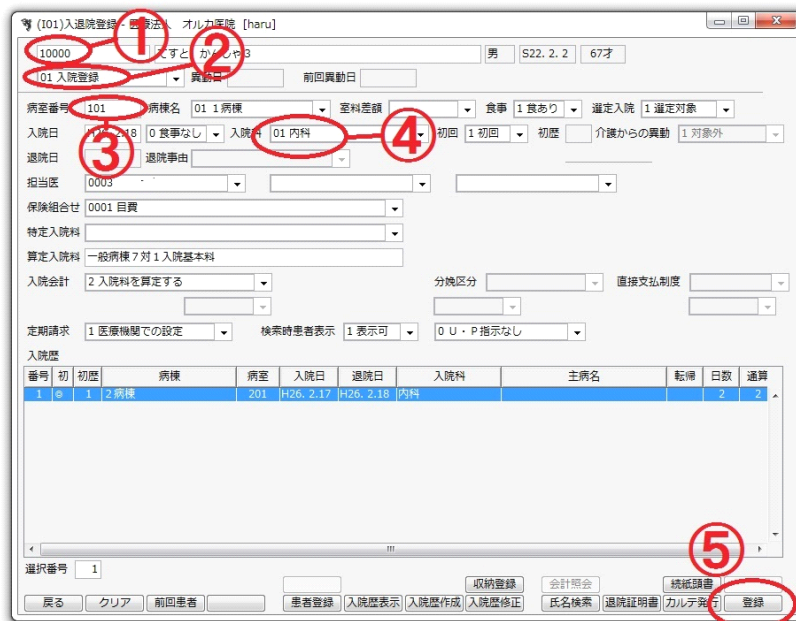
(I01)入退院登録 - 医療法人 オルカ医院 [haru]

①
②
③
④
⑤

10000 てすと かんじゃ3 男 S22. 2. 2 67才

01 入院登録 異動日 前回異動日

病室番号 101 病棟名 01 1病棟 室料差額 食事 1 食あり 選定入院 1 選定対象

入院日 H26. 2.18 0 食事なし 入院科 01 内科 初回 1 初回 初歴 介護からの異動 1 対象外

退院日 退院事由

担当医 0003

保険組合せ 0001 自費

特定入院料

算定入院料 一般病棟7対1入院基本料

入院会計 2 入院料を算定する 分娩区分 直接支払制度

定期請求 1 医療機関での設定 検索時患者表示 1 表示可 0 U・P指示なし

入院歴

| 番号 | 初 | 初歴 | 病棟 | 病室 | 入院日 | 退院日 | 入院科 | 主病名 | 転帰 | 日数 | 通算 |
|---|---|---|---|---|---|---|---|---|---|---|---|
| 1 | ◎ | 1 | 2 病棟 | 201 | H26. 2.17 | H26. 2.18 | 内科 | | | 2 | 2 |

選択番号 1

収納登録 会計照会 続紙請書

戻る クリア 前回患者 患者登録 入院歴表示 入院歴作成 入院歴修正 氏名検索 退院証明書 カルテ発行 登録